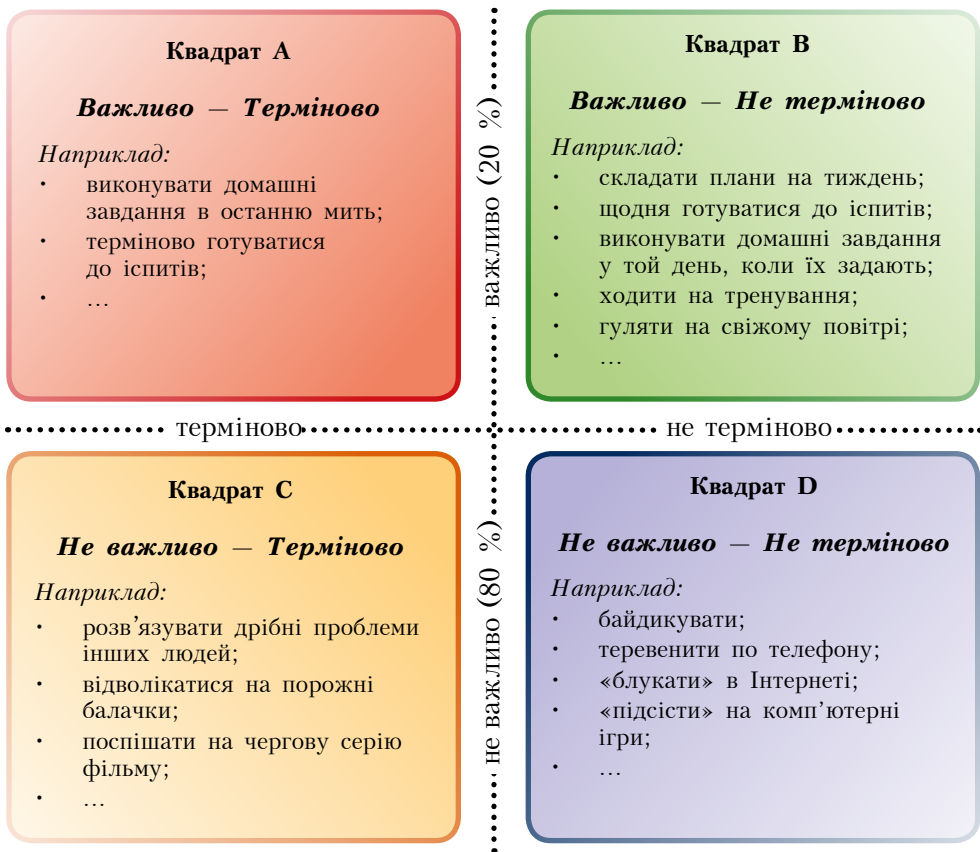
Квадрат A

Важливо — Терміново

Наприклад:
• виконувати домашні завдання в останню мить;
• терміново готуватися до іспитів;
• …

важливо (20 %)

Квадрат B

Важливо — Не терміново

Наприклад:
• складати плани на тиждень;
• щодня готуватися до іспитів;
• виконувати домашні завдання у той день, коли їх задають;
• ходити на тренування;
• гуляти на свіжому повітрі;
• …

терміново

не терміново

Квадрат C

Не важливо — Терміново

Наприклад:
• розв'язувати дрібні проблеми інших людей;
• відволікатися на порожні балачки;
• поспішати на чергову серію фільму;
• …

не важливо (80 %)

Квадрат D

Не важливо — Не терміново

Наприклад:
• байдикувати;
• теревенити по телефону;
• «блукати» в Інтернеті;
• «підсісти» на комп'ютерні ігри;
• …